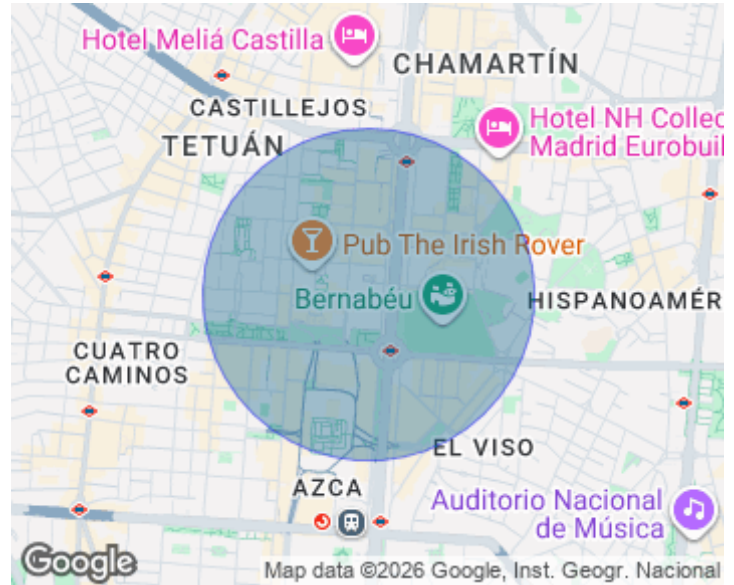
Hotel Meliá Castilla
CHAMARTÍN
CASTILLEJOS
TETUÁN
Hotel NH Collec
Madrid Eurobuil
Pub The Irish Rover
Bernabéu
HISPANOAMÉR
CUATRO CAMINOS
EL VISO
AZCA
Auditorio Nacional de Música
Google
Map data ©2026 Google, Inst. Geogr. Nacional